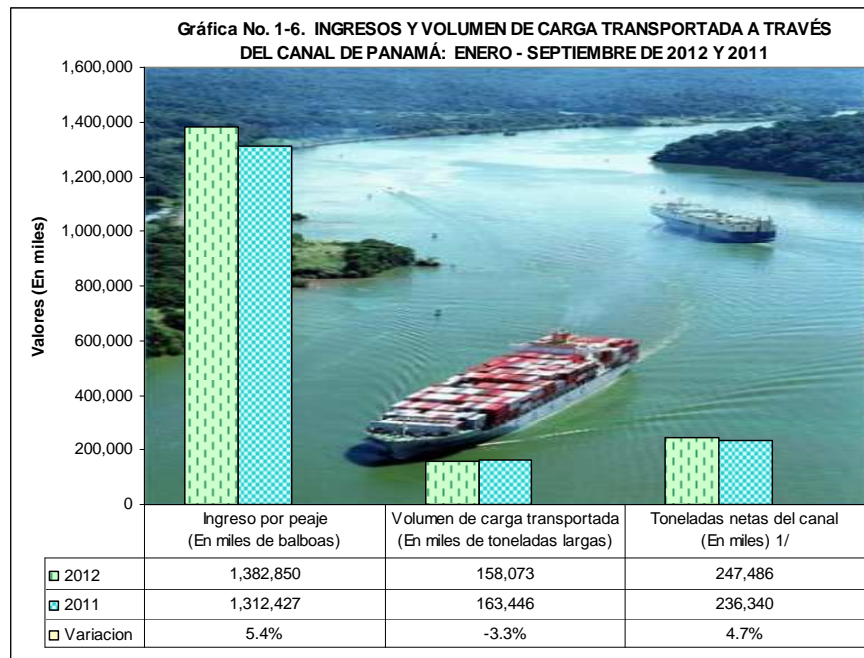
Gráfica No. 1-6. INGRESOS Y VOLUMEN DE CARGA TRANSPORTADA A TRAVÉS DEL CANAL DE PANAMÁ: ENERO - SEPTIEMBRE DE 2012 Y 2011

Valores (En miles)

1,600,000
1,400,000
1,200,000
1,000,000
800,000
600,000
400,000
200,000
0

| | Ingreso por peaje (En miles de balboas) | Volumen de carga transportada (En miles de toneladas largas) | Toneladas netas del canal (En miles) 1/ |
|---|---|---|---|
| 2012 | 1,382,850 | 158,073 | 247,486 |
| 2011 | 1,312,427 | 163,446 | 236,340 |
| Variacion | 5.4% | -3.3% | 4.7% |